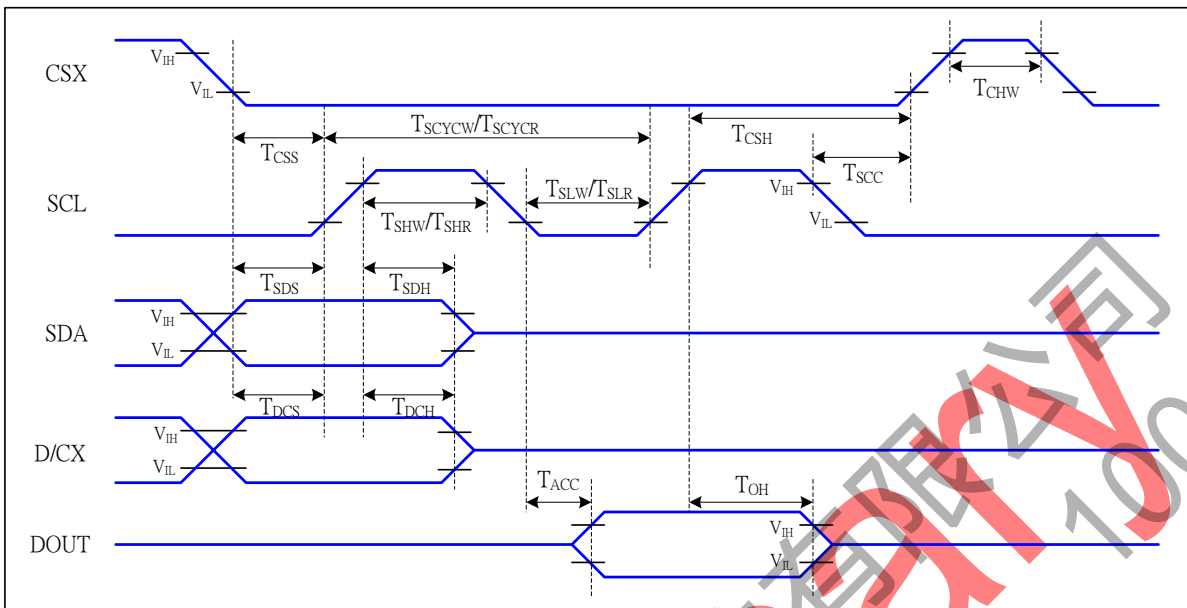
CSX
$V_{IH}$
$V_{IL}$
$T_{CHW}$
$T_{CSS}$
$T_{SCYCW}/T_{SCYCR}$
$T_{CSH}$
$T_{SCC}$
SCL
$T_{SLW}/T_{SLR}$
$V_{IH}$
$V_{IL}$
$T_{SHW}/T_{SHR}$
$T_{SDS}$
$T_{SDH}$
SDA
$V_{IH}$
$V_{IL}$
$T_{DCS}$
$T_{DCH}$
D/CX
$V_{IH}$
$V_{IL}$
$T_{ACC}$
$T_{OH}$
DOUT
$V_{IH}$
$V_{IL}$
司
限公
有
100